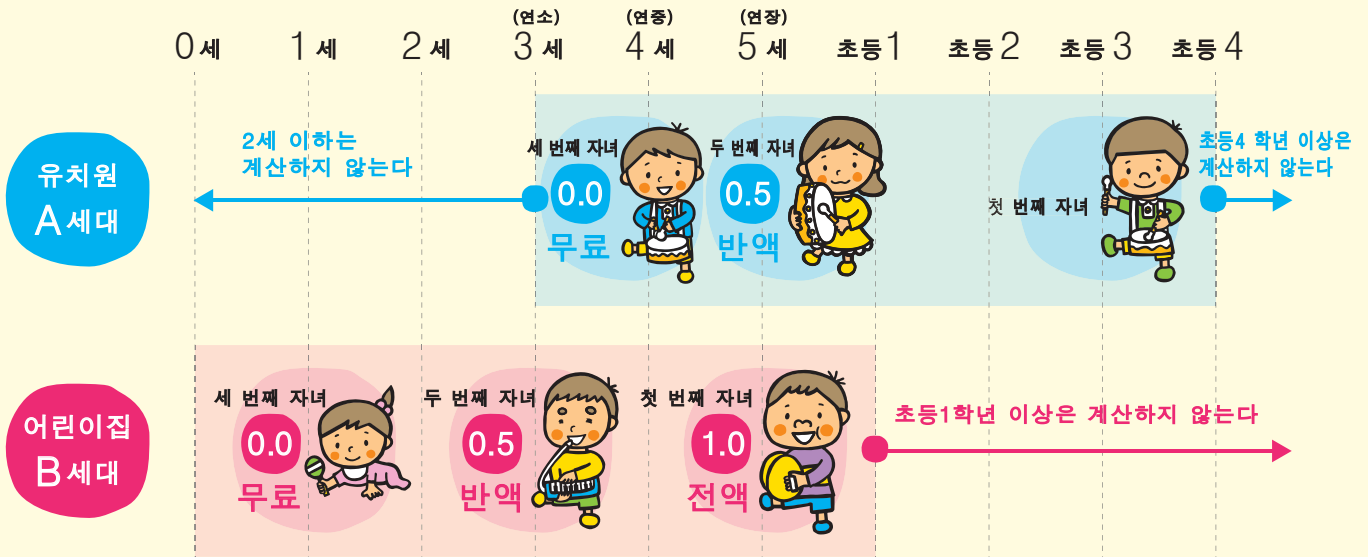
(연소) (연중) (연장)
0세 1세 2세 3세 4세 5세 초등1 초등2 초등3 초등4

유치원
A세대

2세 이하는 계산하지 않는다

세 번째 자녀
0.0
무료

두 번째 자녀
0.5
반액

첫 번째 자녀

초등4 학년 이상은 계산하지 않는다

어린이집
B세대

세 번째 자녀
0.0
무료

두 번째 자녀
0.5
반액

첫 번째 자녀
1.0
전액

초등1학년 이상은 계산하지 않는다